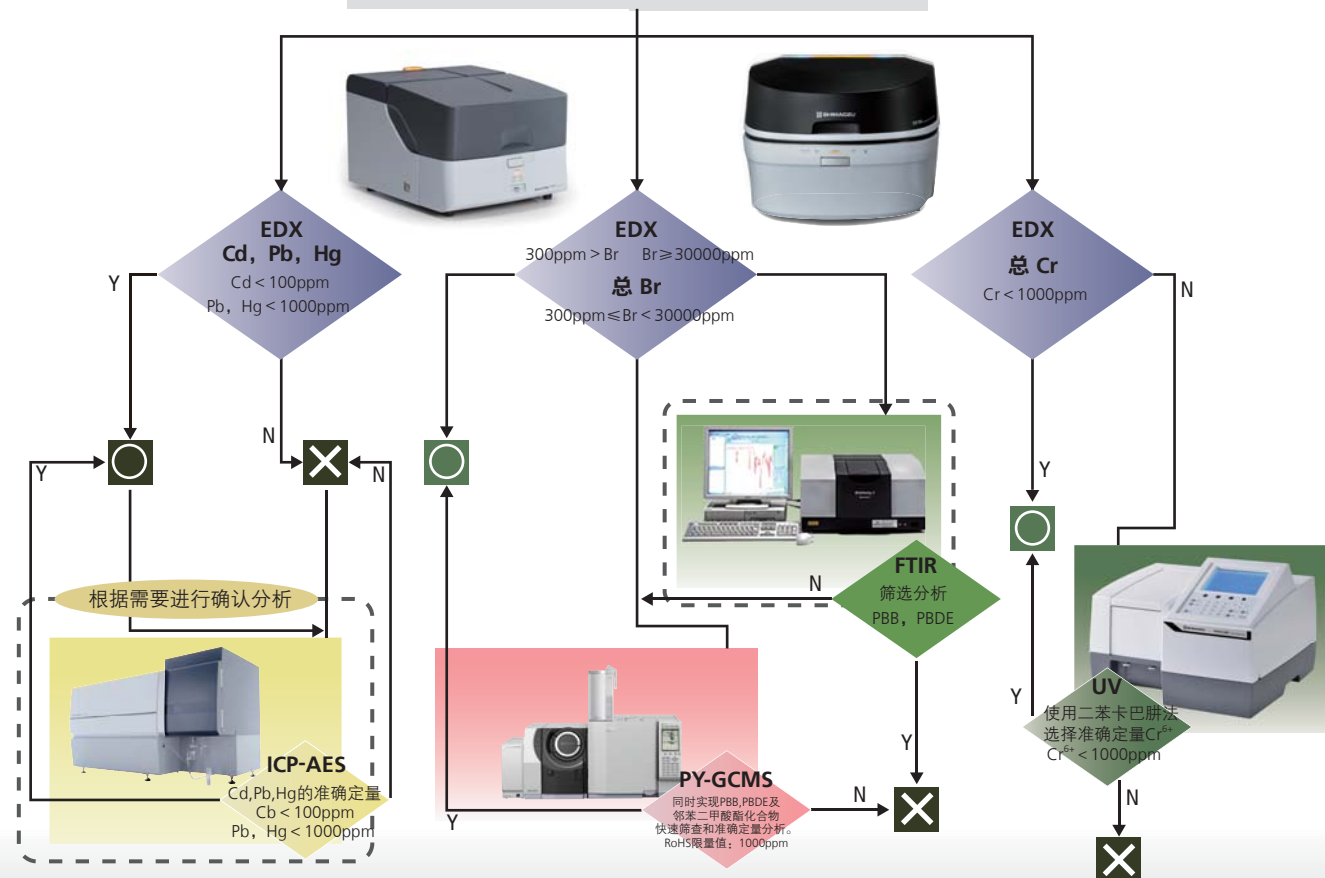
EDX
Cd，Pb，Hg
Cd＜100ppm
Pb，Hg＜1000ppm

Y

N

EDX
300ppm＞Br Br≥30000ppm
总 Br
300ppm≤Br＜30000ppm

EDX
总 Cr
Cr＜1000ppm

N

Y

N

Y

N

根据需要进行确认分析

ICP-AES
Cd,Pb,Hg的准确定量
Cb＜100ppm
Pb，Hg＜1000ppm

FTIR
筛选分析
PBB，PBDE

N

Y

Y

PY-GCMS
同时实现PBB,PBDE及邻苯二甲酸酯化合物快速筛查和准确定量分析。
RoHS限量值：1000ppm

N

Y

UV
使用二苯卡巴肼法
选择准确定量$Cr^{6+}$
$Cr^{6+}$＜1000ppm

N